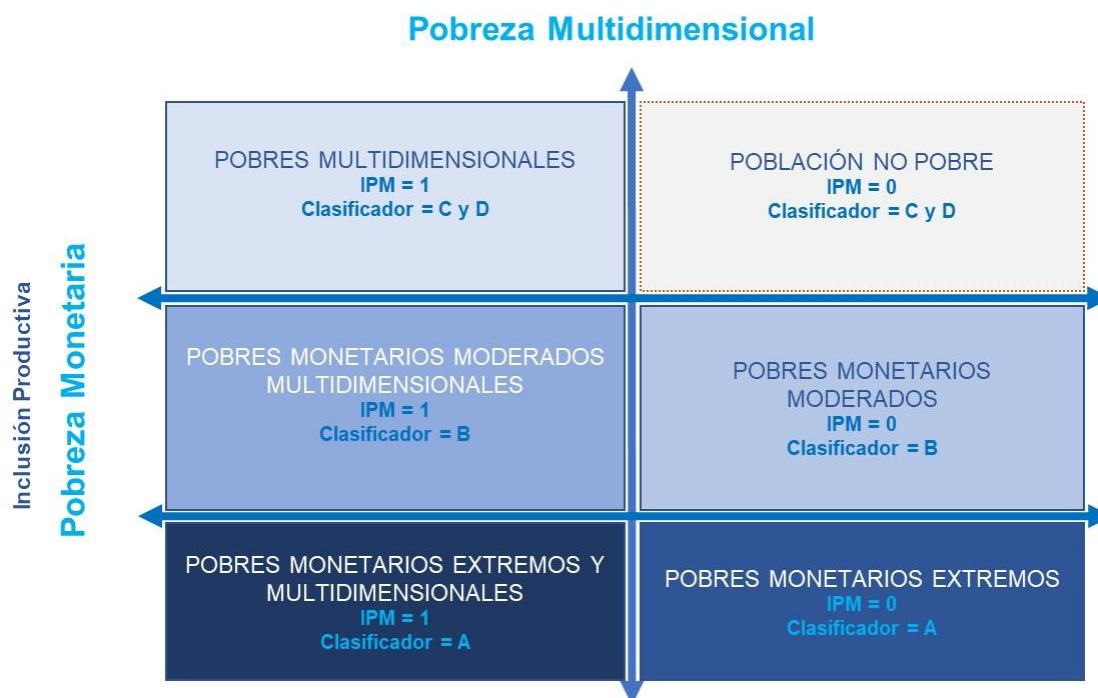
Pobreza Multidimensional

Inclusión Productiva
Pobreza Monetaria

POBRES MULTIDIMENSIONALES
IPM = 1
Clasificador = C y D

POBLACIÓN NO POBRE
IPM = 0
Clasificador = C y D

POBRES MONETARIOS MODERADOS MULTIDIMENSIONALES
IPM = 1
Clasificador = B

POBRES MONETARIOS MODERADOS
IPM = 0
Clasificador = B

POBRES MONETARIOS EXTREMOS Y MULTIDIMENSIONALES
IPM = 1
Clasificador = A

POBRES MONETARIOS EXTREMOS
IPM = 0
Clasificador = A